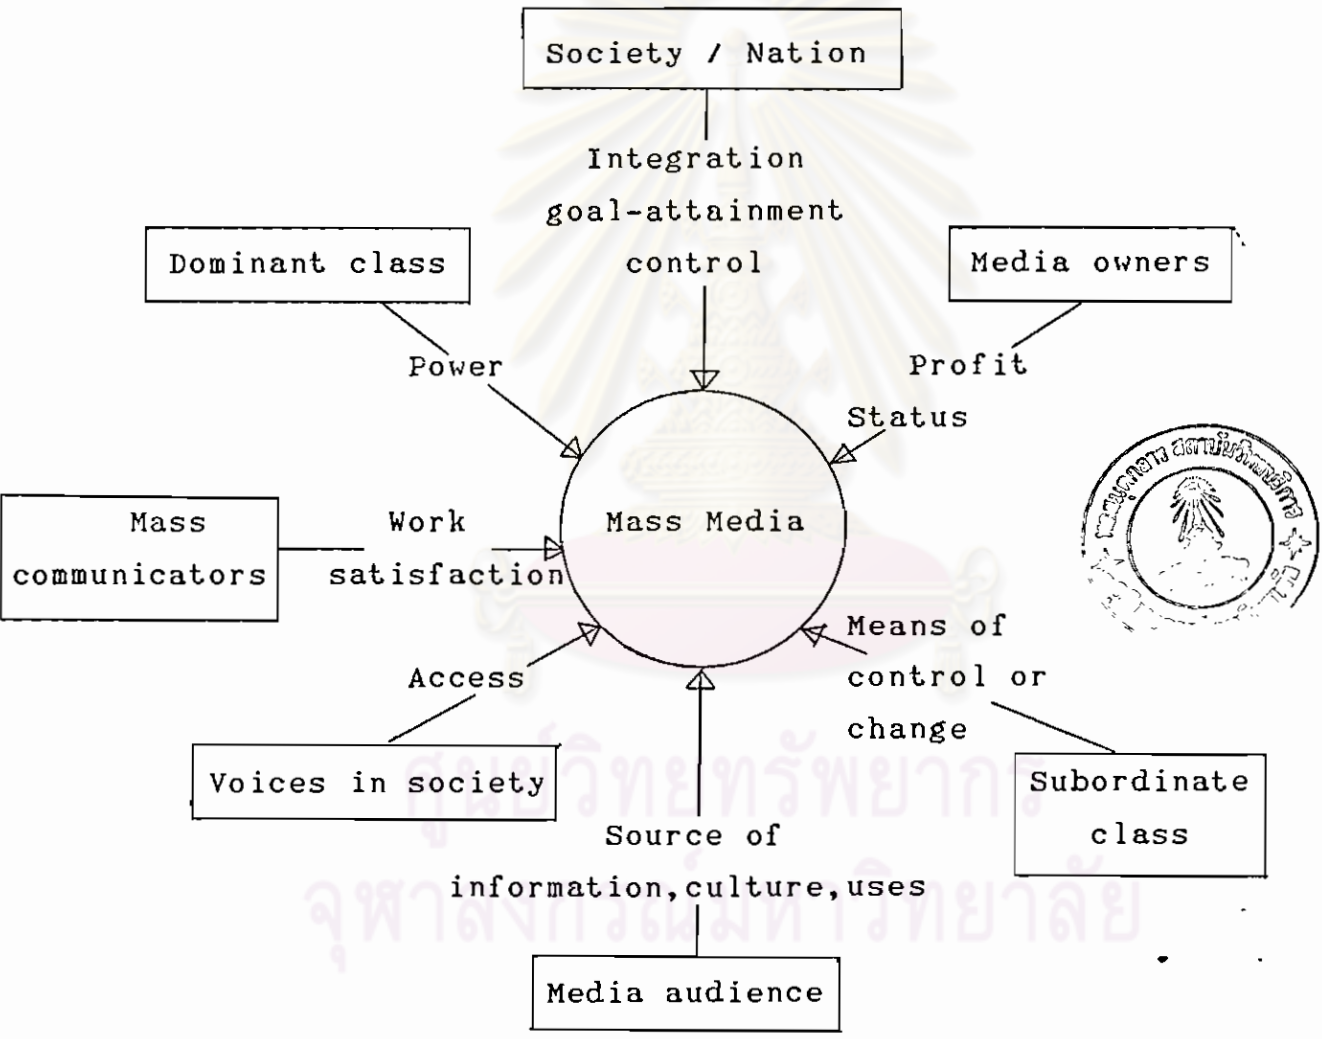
Society / Nation

Integration
goal-attainment
control

Dominant class

Media owners

Power

Profit

Status

Mass communicators

Work satisfaction

Mass Media

Means of control or change

Access

Voices in society

Source of information,culture,uses

Subordinate class

Media audience

ศูนย์วิทยทรัพยากร
จุฬาลงกรณ์มหาวิทยาลัย

หอสมุดกลาง สถาบันวิทยบริการ